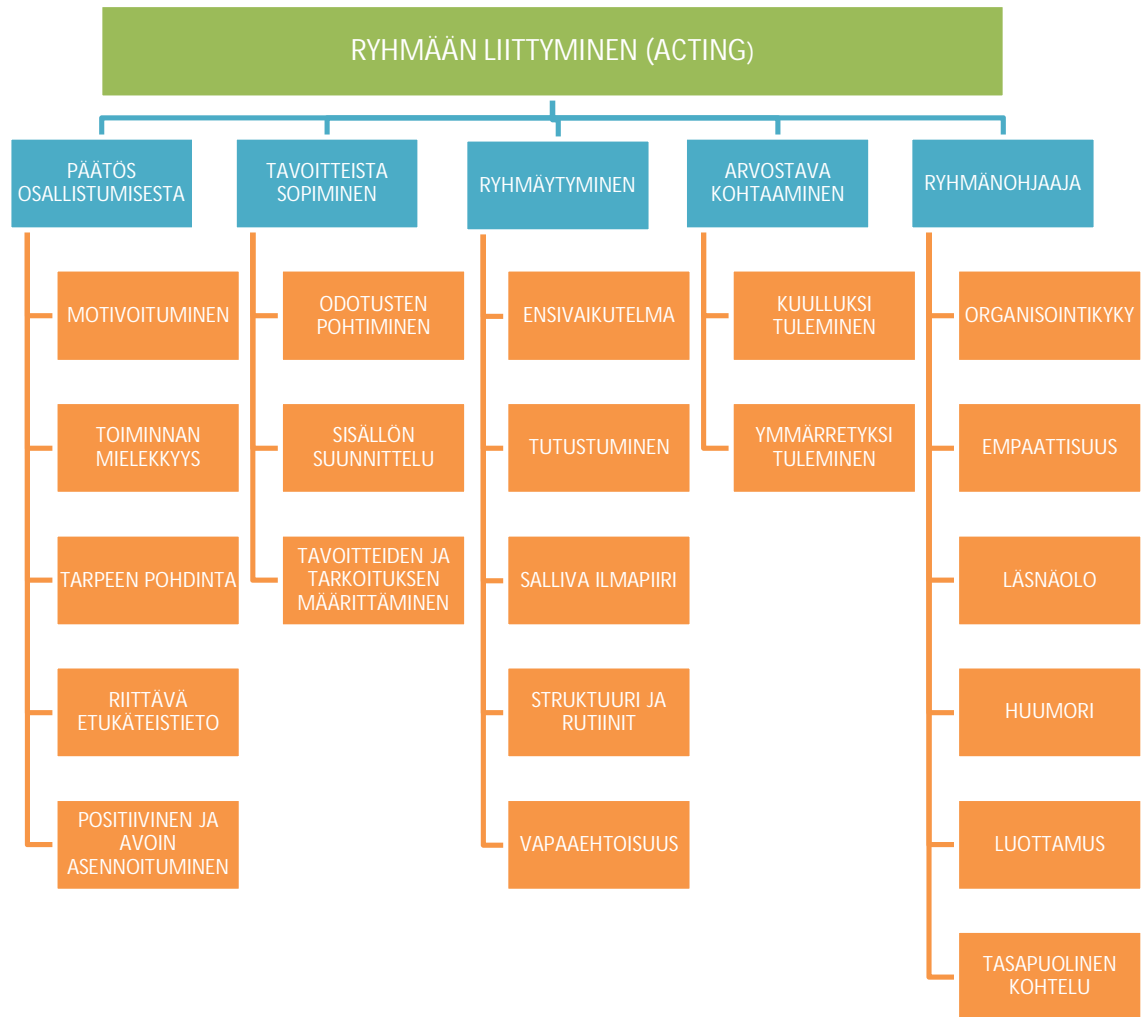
RYHMÄÄN LIITTYMINEN (ACTING)

PÄÄTÖS OSALLISTUMISESTA

MOTIVOITUMINEN

TOIMINNAN MIELEKKYYS

TARPEEN POHDINTA

RIITTÄVÄ ETUKÄTEISTIETO

POSITIIVINEN JA AVOIN ASENNOITUMINEN

TAVOITTEISTA SOPIMINEN

ODOTUSTEN POHTIMINEN

SISÄLLÖN SUUNNITTELU

TAVOITTEIDEN JA TARKOITUKSEN MÄÄRITTÄMINEN

RYHMÄYTYMINEN

ENSIVAIKUTELMA

TUTUSTUMINEN

SALLIVA ILMAPIIRI

STRUKTUURI JA RUTIINIT

VAPAAEHTOISUUS

ARVOSTAVA KOHTAAMINEN

KUULLUKSI TULEMINEN

YMMÄRRETYKSI TULEMINEN

RYHMÄNOHJAAJA

ORGANISOINTIKYKY

EMPAATTISUUS

LÄSNÄOLO

HUUMORI

LUOTTAMUS

TASAPUOLINEN KOHTELU